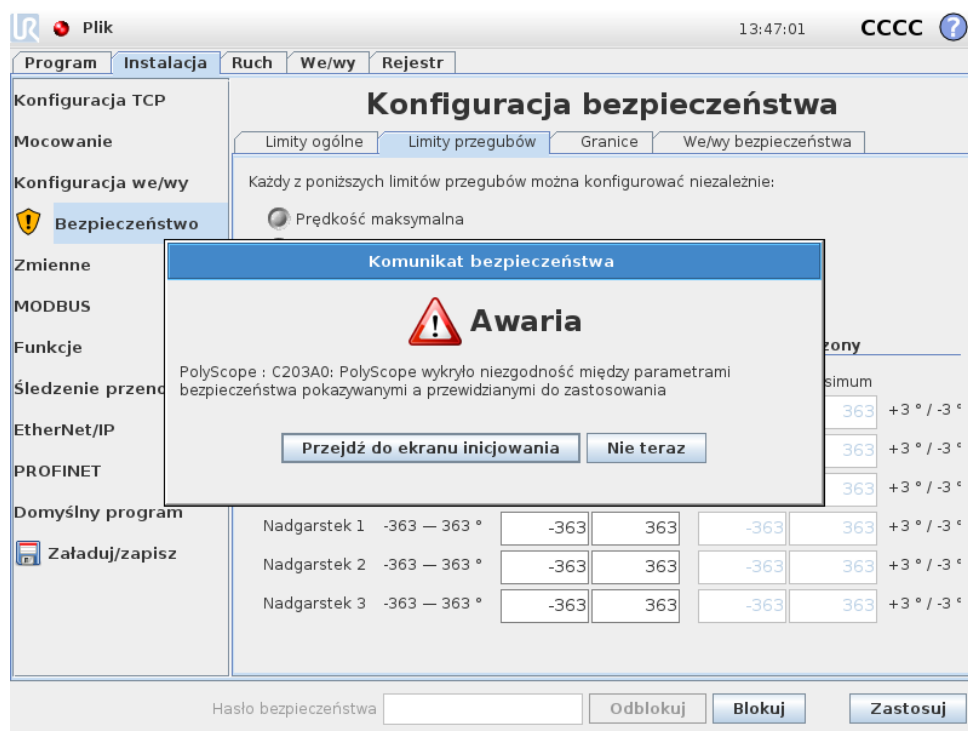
Plik 13:47:01 CCCC ?

Program | Instalacja | Ruch | We/wy | Rejestr

Konfiguracja TCP
Mocowanie
Konfiguracja we/wy
Bezpieczeństwo
Zmienne
MODBUS
Funkcje
Śledzenie przeno
EtherNet/IP
PROFINET
Domyślny program
Załaduj/zapisz

Konfiguracja bezpieczeństwa

Limity ogólne | Limity przegubów | Granice | We/wy bezpieczeństwa

Każdy z poniższych limitów przegubów można konfigurować niezależnie:

Prędkość maksymalna

Komunikat bezpieczeństwa

Awaria

PolyScope : C203A0: PolyScope wykryło niezgodność między parametrami bezpieczeństwa pokazywanymi a przewidzianymi do zastosowania

Przejdź do ekranu inicjowania
Nie teraz

zony
simum

| | | | | | | |
|---|---|---|---|---|---|---|
| | | | | | 363 | +3 ° / -3 ° |
| | | | | | 363 | +3 ° / -3 ° |
| | | | | | 363 | +3 ° / -3 ° |
| Nadgarstek 1 | -363 — 363 ° | -363 | 363 | -363 | 363 | +3 ° / -3 ° |
| Nadgarstek 2 | -363 — 363 ° | -363 | 363 | -363 | 363 | +3 ° / -3 ° |
| Nadgarstek 3 | -363 — 363 ° | -363 | 363 | -363 | 363 | +3 ° / -3 ° |

Hasło bezpieczeństwa
Odblokuj
Blokuj
Zastosuj